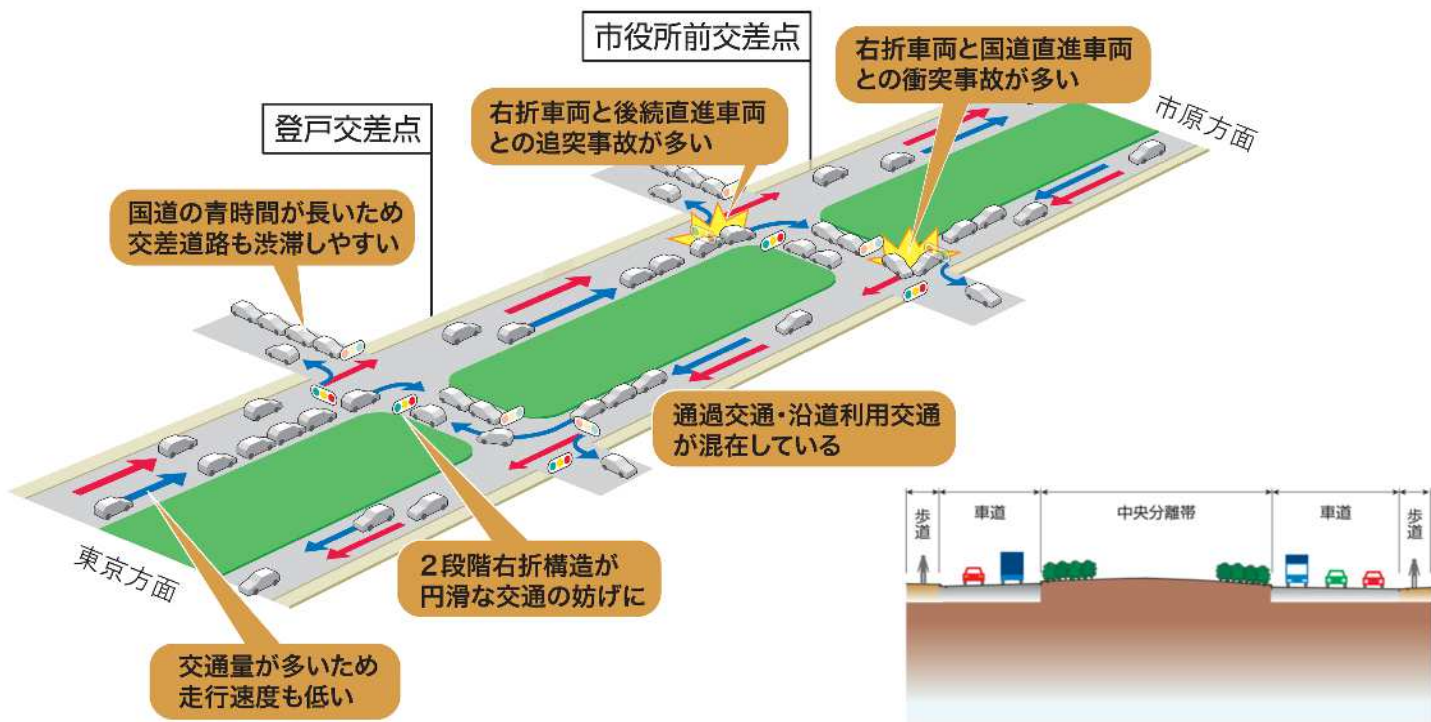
市役所前交差点

右折車両と国道直進車両との衝突事故が多い

市原方面

登戸交差点

右折車両と後続直進車両との追突事故が多い

国道の青時間が長いため交差道路も渋滞しやすい

通過交通・沿道利用交通が混在している

東京方面

2段階右折構造が円滑な交通の妨げに

交通量が多いため走行速度も低い

| 歩道 | 車道 | 中央分離帯 | 車道 | 歩道 |
|---|---|---|---|---|